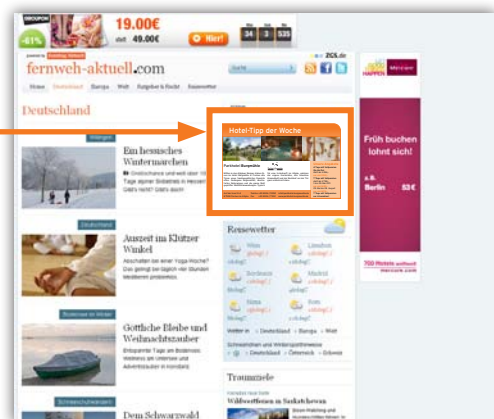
GROUPON
-61%
19.00€
statt 49.00€
Hier!
34 3 535

fernweh-aktuell.com
Suche
Deutschland Europa Welt Ratgeber & Recht Reisewetter

Deutschland

Ein hessisches Wintermärchen

Auszeit im Klützer Winkel

Gotthilfe Bleibe und Weihnachtszauber

Dem Schwarzwald

Hotel-Tipp der Woche

Reisewetter

Traumziele

Wildwestflair in Saskatchewan

HAPPEN Mercure
Früh buchen lohnt sich!
Berlin 53 €
700 Hotels weltweit mercure.com